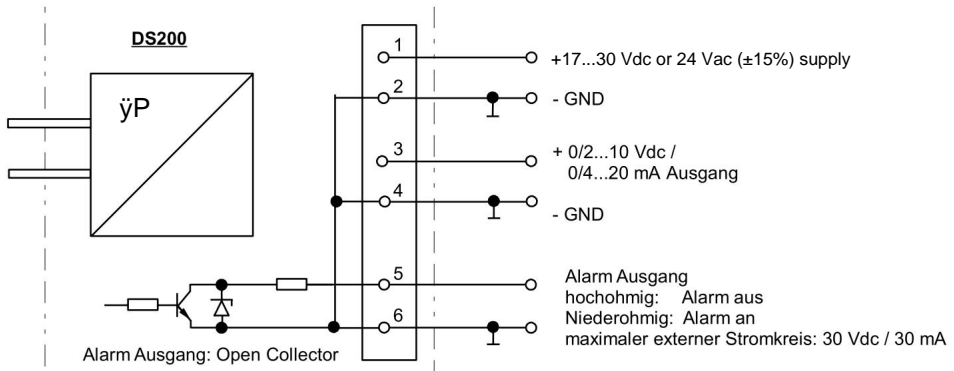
DS200

ÿP

1
2
3
4
5
6

+17...30 Vdc or 24 Vac (±15%) supply

- GND

+ 0/2...10 Vdc /
0/4...20 mA Ausgang

- GND

Alarm Ausgang
hochohmig: Alarm aus
Niederohmig: Alarm an
maximaler externer Stromkreis: 30 Vdc / 30 mA

Alarm Ausgang: Open Collector